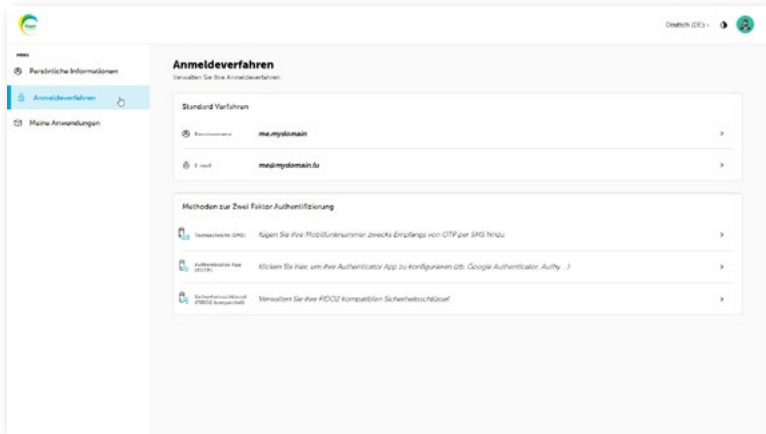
Deutsch (DE)

MENU

Persönliche Informationen

Anmeldeverfahren

Meine Anwendungen

Anmeldeverfahren

Verwalten Sie Ihre Anmeldeverfahren

Standard Verfahren

Benutzername me.mydomain

E-mail me@mydomain.lu

Methoden zur Zwei Faktor Authentifizierung

Textnachricht (SMS) Fügen Sie Ihre Mobilfunknummer zwecks Empfangs von OTP per SMS hinzu

Authenticator App (TOTP) Klicken Sie hier, um Ihre Authenticator App zu konfigurieren (zb. Google Authenticator, Authy ...)

Sicherheitsschlüssel (FIDO2 kompatibel) Verwalten Sie Ihre FIDO2 kompatiblen Sicherheitsschlüssel